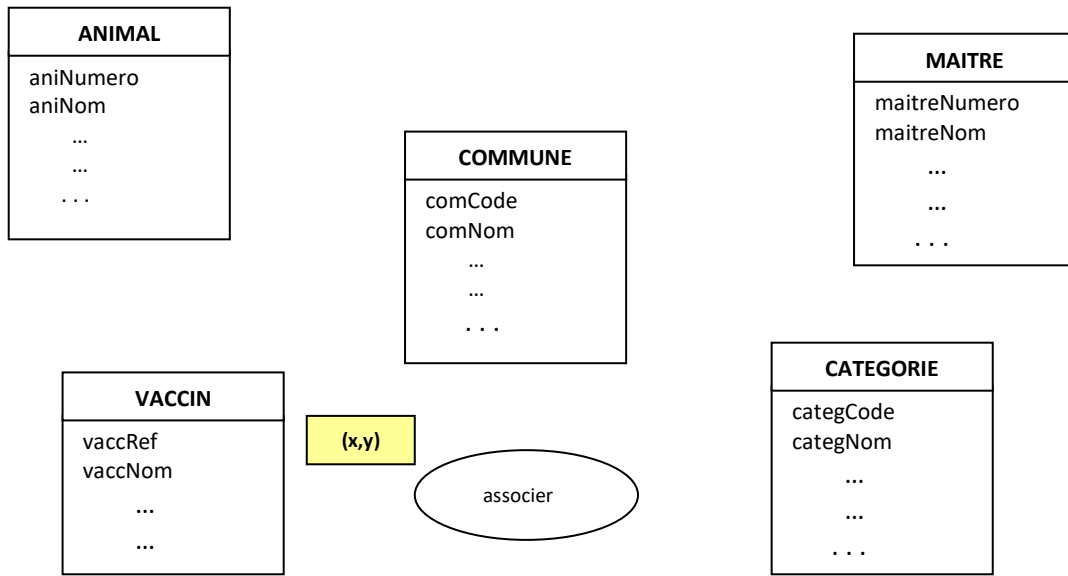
ANIMAL
aniNumero
aniNom
…
…
. . .

MAITRE
maitreNumero
maitreNom
...
...
. . .

COMMUNE
comCode
comNom
…
…
. . .

VACCIN
vaccRef
vaccNom
...
...

(x,y)

associer

CATEGORIE
categCode
categNom
...
...
. . .